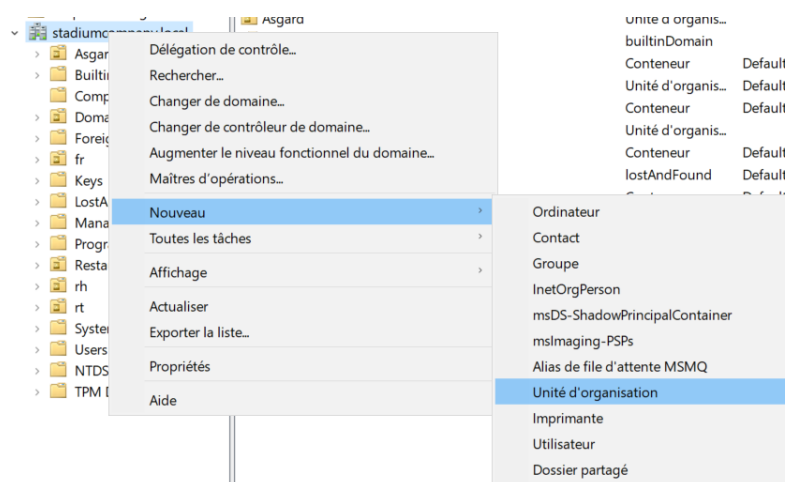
stadiumcompany.local
Asgar
Builti
Comp
Doma
Foreig
fr
Keys
LostA
Mana
Progr
Resta
rh
rt
Syster
Users
NTDS
TPM D

Asgard

Unité d'organis...
builtinDomain
Conteneur Default
Unité d'organis... Default
Conteneur Default
Unité d'organis...
Conteneur Default
lostAndFound Default

Délégation de contrôle...
Rechercher...
Changer de domaine...
Changer de contrôleur de domaine...
Augmenter le niveau fonctionnel du domaine...
Maîtres d'opérations...
Nouveau
Toutes les tâches
Affichage
Actualiser
Exporter la liste...
Propriétés
Aide

Ordinateur
Contact
Groupe
InetOrgPerson
msDS-ShadowPrincipalContainer
msImaging-PSPs
Alias de file d'attente MSMQ
Unité d'organisation
Imprimante
Utilisateur
Dossier partagé